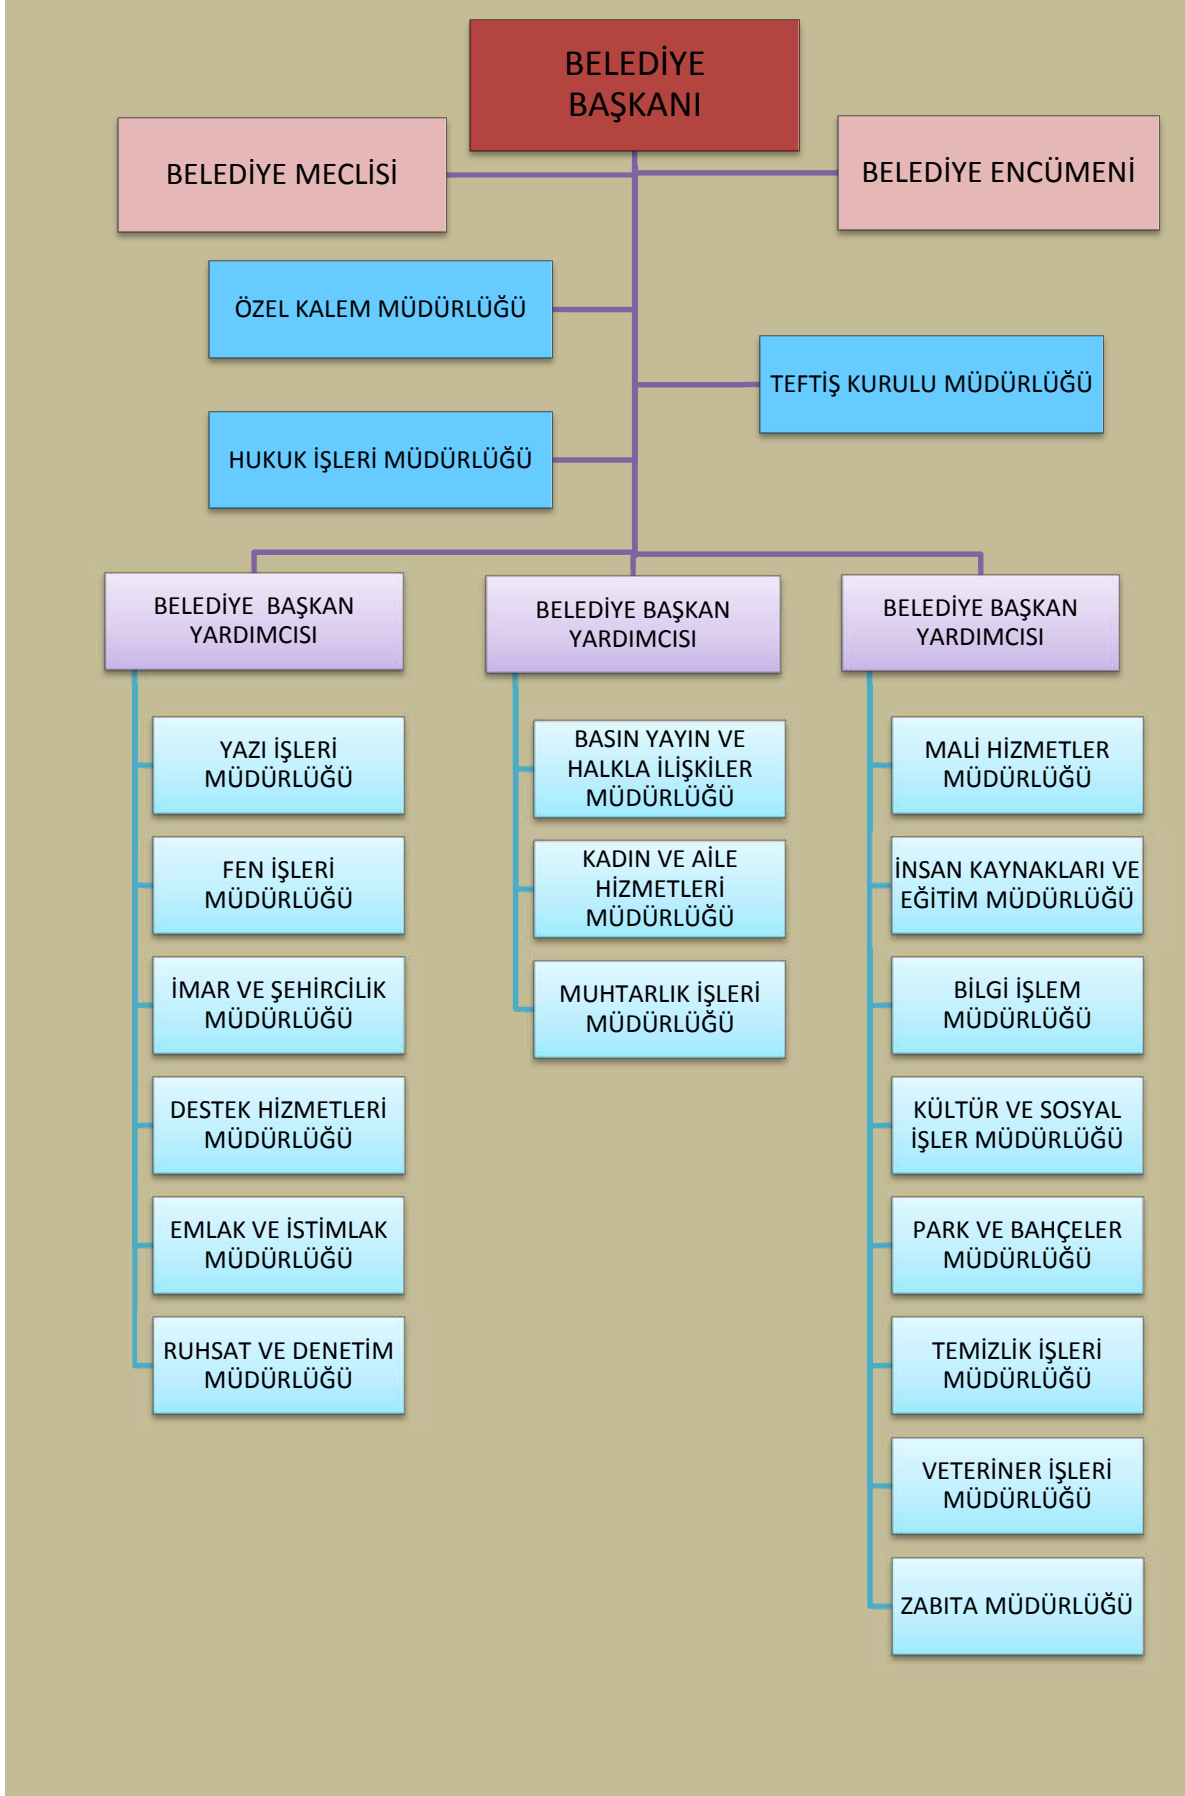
BELEDİYE BAŞKANI

BELEDİYE MECLİSİ

BELEDİYE ENCÜMENİ

ÖZEL KALEM MÜDÜRLÜĞÜ

TEFTİŞ KURULU MÜDÜRLÜĞÜ

HUKUK İŞLERİ MÜDÜRLÜĞÜ

BELEDİYE BAŞKAN YARDIMCISI

YAZI İŞLERİ MÜDÜRLÜĞÜ

FEN İŞLERİ MÜDÜRLÜĞÜ

İMAR VE ŞEHİRCİLİK MÜDÜRLÜĞÜ

DESTEK HİZMETLERİ MÜDÜRLÜĞÜ

EMLAK VE İSTİMLAK MÜDÜRLÜĞÜ

RUHSAT VE DENETİM MÜDÜRLÜĞÜ

BELEDİYE BAŞKAN YARDIMCISI

BASIN YAYIN VE HALKLA İLİŞKİLER MÜDÜRLÜĞÜ

KADIN VE AİLE HİZMETLERİ MÜDÜRLÜĞÜ

MUHTARLIK İŞLERİ MÜDÜRLÜĞÜ

BELEDİYE BAŞKAN YARDIMCISI

MALİ HİZMETLER MÜDÜRLÜĞÜ

İNSAN KAYNAKLARI VE EĞİTİM MÜDÜRLÜĞÜ

BİLGİ İŞLEM MÜDÜRLÜĞÜ

KÜLTÜR VE SOSYAL İŞLER MÜDÜRLÜĞÜ

PARK VE BAHÇELER MÜDÜRLÜĞÜ

TEMİZLİK İŞLERİ MÜDÜRLÜĞÜ

VETERİNER İŞLERİ MÜDÜRLÜĞÜ

ZABITA MÜDÜRLÜĞÜ